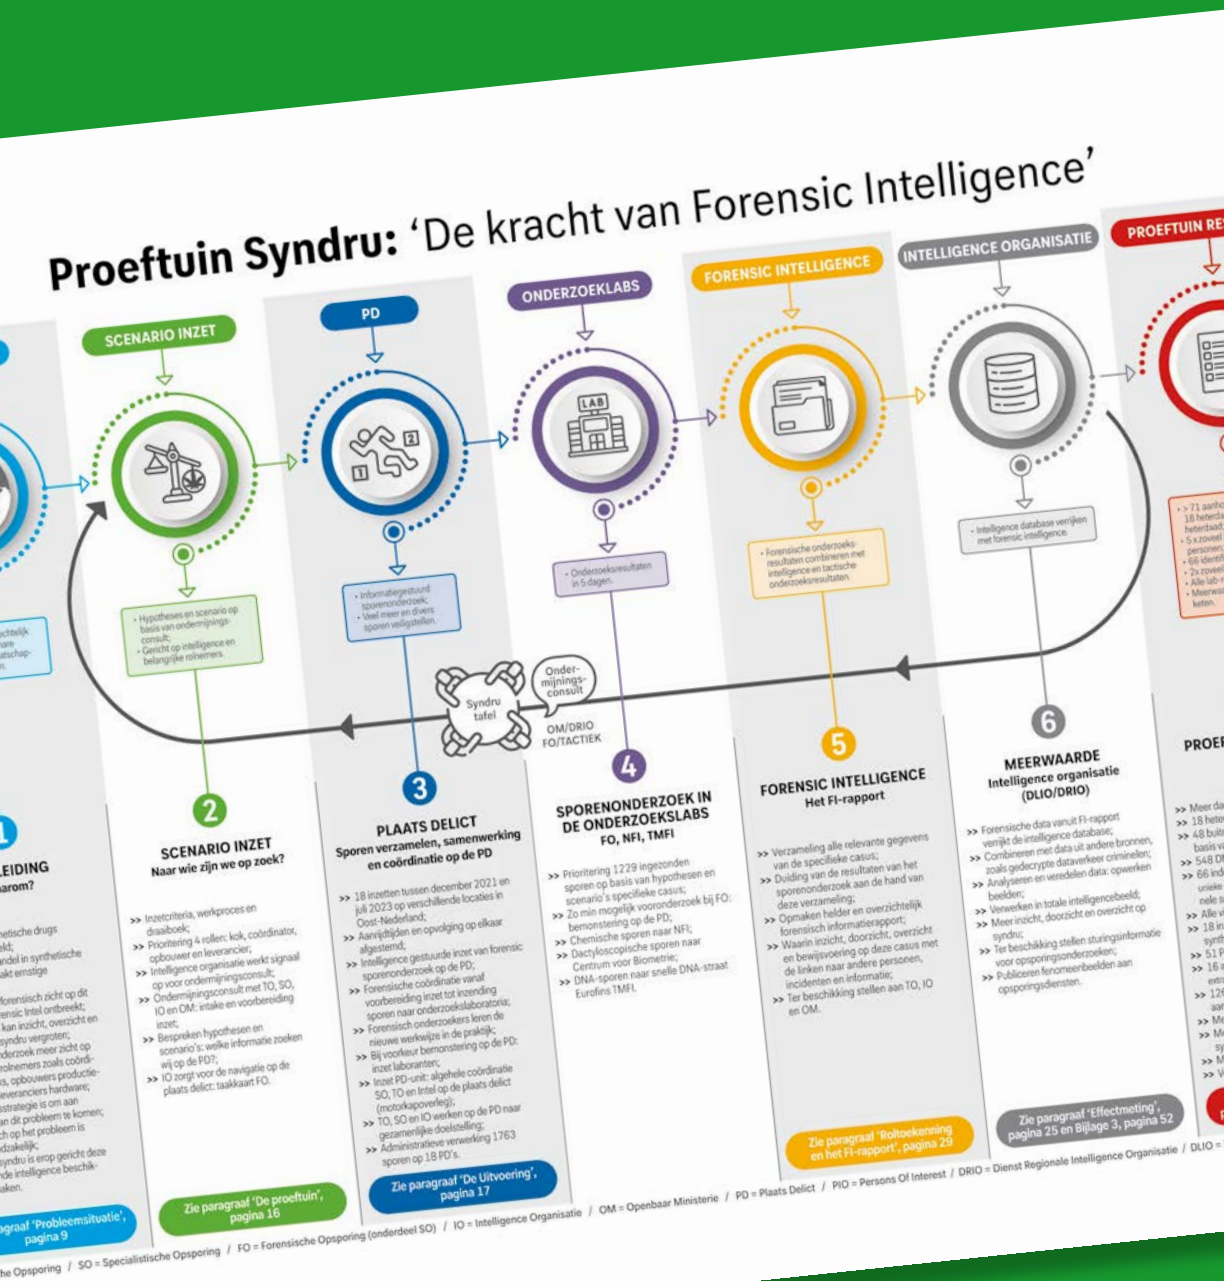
Proeftuin Syndru: 'De kracht van Forensic Intelligence'

SCENARIO INZET

PD

ONDERZOEKLABS

FORENSIC INTELLIGENCE

INTELLIGENCE ORGANISATIE

PROEFTUIN RE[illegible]

LAB

1 2

Hypotheses en scenario op basis van ondermijningsconsult;
Gericht op intelligence en belangrijke rolnemers.

Informatiegestuurd sporenonderzoek;
Veel meer en divers sporen veiligstellen.

Onderzoeksresultaten in 5 dagen.

Forensische onderzoeksresultaten combineren met intelligence en tactische onderzoeksresultaten.

Intelligence database verrijken met forensic intelligence.

Syndru tafel

Ondermijningsconsult

OM/DRIO FO/TACTIEK

2
SCENARIO INZET
Naar wie zijn we op zoek?

>> Inzetcriteria, werkproces en draaiboek;
>> Prioritering 4 rollen: kok, coördinator, opbouwer en leverancier;
>> Intelligence organisatie werkt signaal op voor ondermijningsconsult;
>> Ondermijningsconsult met TO, SO, IO en OM: intake en voorbereiding inzet;
>> Bespreken hypothesen en scenario's: welke informatie zoeken wij op de PD?;
>> IO zorgt voor de navigatie op de plaats delict: taakkaart FO.

Zie paragraaf 'De proeftuin', pagina 16

3
PLAATS DELICT
Sporen verzamelen, samenwerking en coördinatie op de PD

>> 18 inzetten tussen december 2021 en juli 2023 op verschillende locaties in Oost-Nederland;
>> Aanrijtijden en opvolging op elkaar afgestemd;
>> Intelligence gestuurde inzet van forensic sporenonderzoek op de PD;
>> Forensische coördinatie vanaf voorbereiding inzet tot inzending sporen naar onderzoekslaboratoria;
>> Forensisch onderzoekers leren de nieuwe werkwijze in de praktijk;
>> Bij voorkeur bemonstering op de PD: inzet laboranten;
>> Inzet PD-unit: algehele coördinatie SO, TO en Intel op de plaats delict (motorkapoverleg);
>> TO, SO en IO werken op de PD naar gezamenlijke doelstelling;
>> Administratieve verwerking 1763 sporen op 18 PD's.

Zie paragraaf 'De Uitvoering', pagina 17

4
SPORENONDERZOEK IN DE ONDERZOEKSLABS
FO, NFI, TMFI

>> Prioritering 1229 ingezonden sporen op basis van hypothesen en scenario's specifieke casus;
>> Zo min mogelijk vooronderzoek bij FO: bemonstering op de PD;
>> Chemische sporen naar NFI;
>> Dactyloscopische sporen naar Centrum voor Biometrie;
>> DNA-sporen naar snelle DNA-straat Eurofins TMFI.

5
FORENSIC INTELLIGENCE
Het FI-rapport

>> Verzameling alle relevante gegevens van de specifieke casus;
>> Duiding van de resultaten van het sporenonderzoek aan de hand van deze verzameling;
>> Opmaken helder en overzichtelijk forensisch informatierapport;
>> Waarin inzicht, doorzicht, overzicht en bewijsvoering op deze casus met de linken naar andere personen, incidenten en informatie;
>> Ter beschikking stellen aan TO, IO en OM.

Zie paragraaf 'Roltoekenning en het FI-rapport', pagina 29

6
MEERWAARDE
Intelligence organisatie (DLIO/DRIO)

>> Forensische data vanuit FI-rapport verrijkt de intelligence database;
>> Combineren met data uit andere bronnen, zoals gedecrypte dataverkeer criminelen;
>> Analyseren en veredelen data: opwerken beelden;
>> Verwerken in totale intelligencebeeld;
>> Meer inzicht, doorzicht en overzicht op syndru;
>> Ter beschikking stellen sturingsinformatie voor opsporingsonderzoeken;
>> Publiceren fenomeenbeelden aan opsporingsdiensten.

Zie paragraaf 'Effectmeting', pagina 25 en Bijlage 3, pagina 52

PROEF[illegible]

1
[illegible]EIDING
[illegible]arom?

Zie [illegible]graaf 'Probleemsituatie', pagina 9

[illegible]he Opsporing / SO = Specialistische Opsporing / FO = Forensische Opsporing (onderdeel SO) / IO = Intelligence Organisatie / OM = Openbaar Ministerie / PD = Plaats Delict / PIO = Persons Of Interest / DRIO = Dienst Regionale Intelligence Organisatie / DLIO = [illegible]